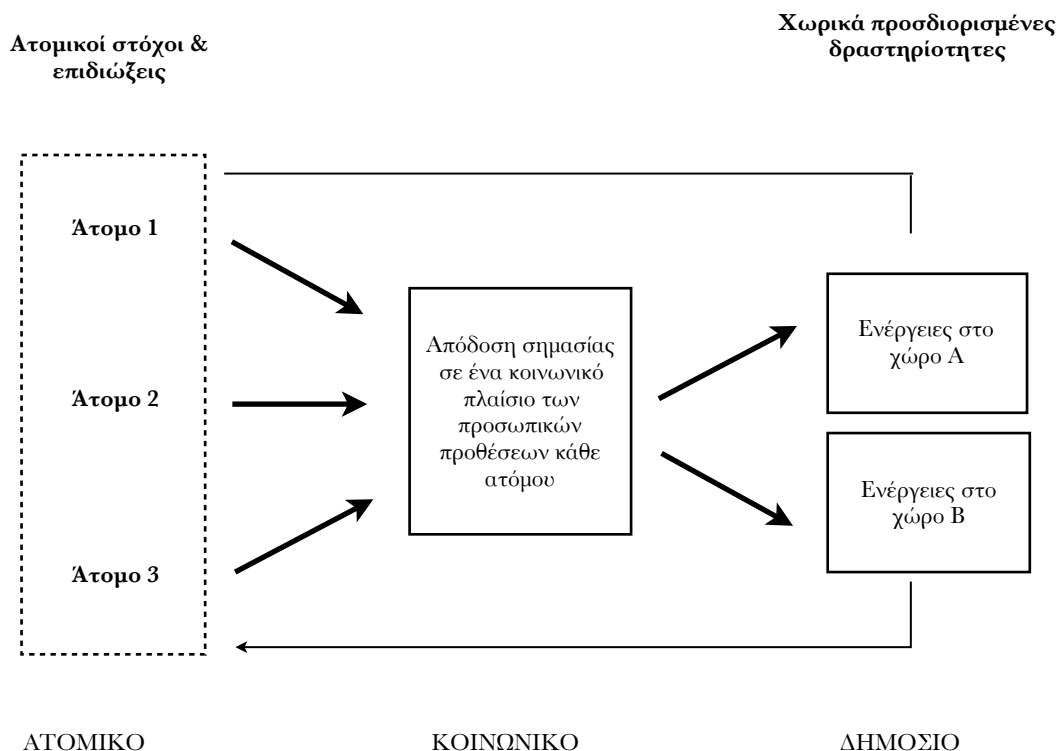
Ατομικοί στόχοι & επιδιώξεις

Χωρικά προσδιορισμένες δραστηριότητες

Άτομο 1

Άτομο 2

Άτομο 3

Απόδοση σημασίας σε ένα κοινωνικό πλαίσιο των προσωπικών προθέσεων κάθε ατόμου

Ενέργειες στο χώρο Α

Ενέργειες στο χώρο Β

ΑΤΟΜΙΚΟ

ΚΟΙΝΩΝΙΚΟ

ΔΗΜΟΣΙΟ